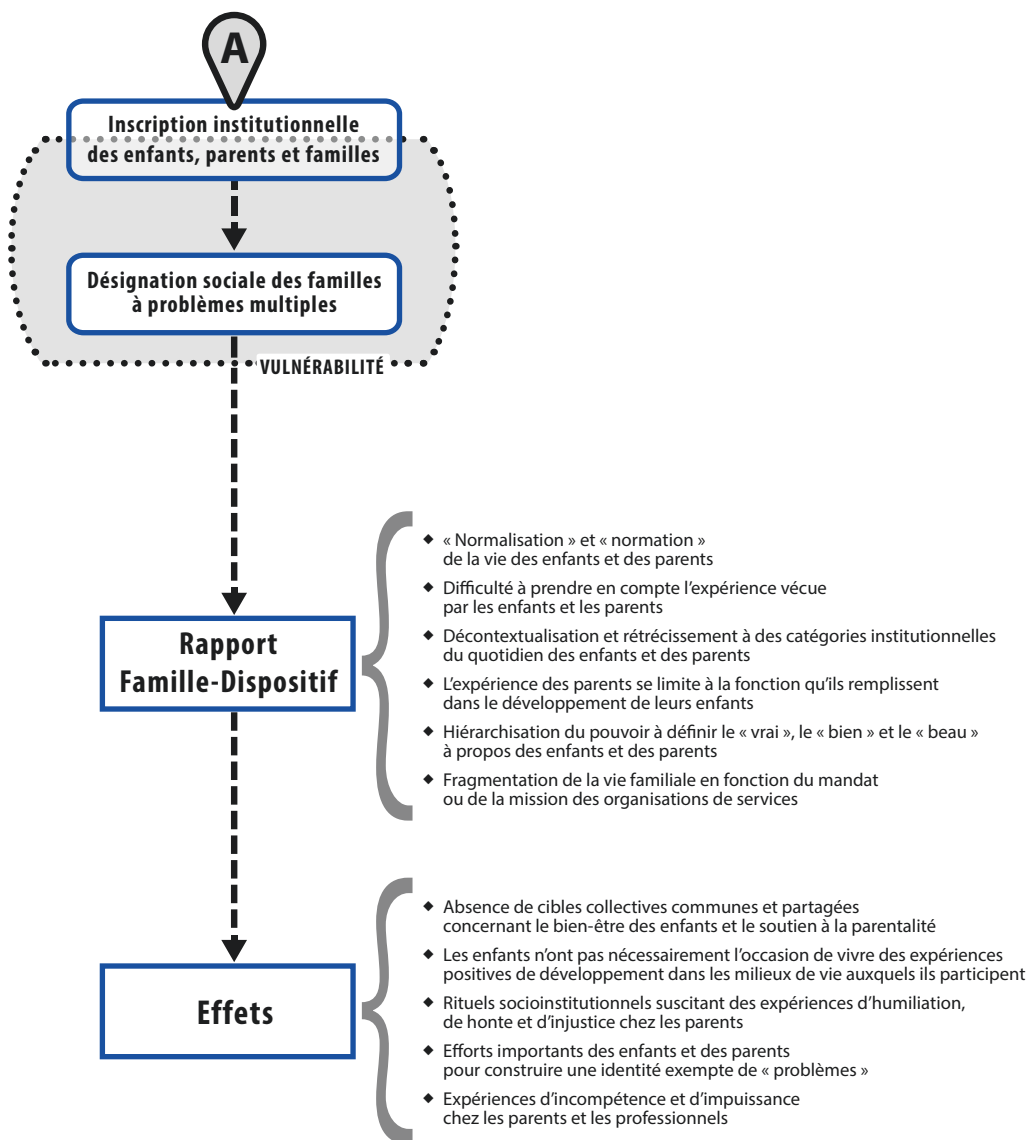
A

Inscription institutionnelle des enfants, parents et familles

Désignation sociale des familles à problèmes multiples

VULNÉRABILITÉ

Rapport Famille-Dispositif

◆ « Normalisation » et « normation » de la vie des enfants et des parents
◆ Difficulté à prendre en compte l'expérience vécue par les enfants et les parents
◆ Décontextualisation et rétrécissement à des catégories institutionnelles du quotidien des enfants et des parents
◆ L'expérience des parents se limite à la fonction qu'ils remplissent dans le développement de leurs enfants
◆ Hiérarchisation du pouvoir à définir le « vrai », le « bien » et le « beau » à propos des enfants et des parents
◆ Fragmentation de la vie familiale en fonction du mandat ou de la mission des organisations de services

Effets

◆ Absence de cibles collectives communes et partagées concernant le bien-être des enfants et le soutien à la parentalité
◆ Les enfants n'ont pas nécessairement l'occasion de vivre des expériences positives de développement dans les milieux de vie auxquels ils participent
◆ Rituels socioinstitutionnels suscitant des expériences d'humiliation, de honte et d'injustice chez les parents
◆ Efforts importants des enfants et des parents pour construire une identité exempte de « problèmes »
◆ Expériences d'incompétence et d'impuissance chez les parents et les professionnels